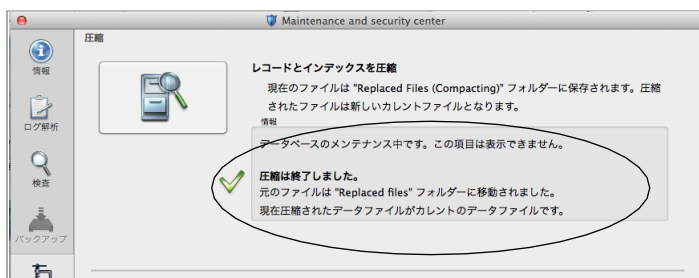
Maintenance and security center

情報

ログ解析

検査

バックアップ

圧縮

レコードとインデックスを圧縮

現在のファイルは "Replaced Files (Compacting)" フォルダーに保存されます。圧縮されたファイルは新しいカレントファイルとなります。

情報

データベースのメンテナンス中です。この項目は表示できません。

圧縮は終了しました。
元のファイルは "Replaced files" フォルダーに移動されました。
現在圧縮されたデータファイルがカレントのデータファイルです。